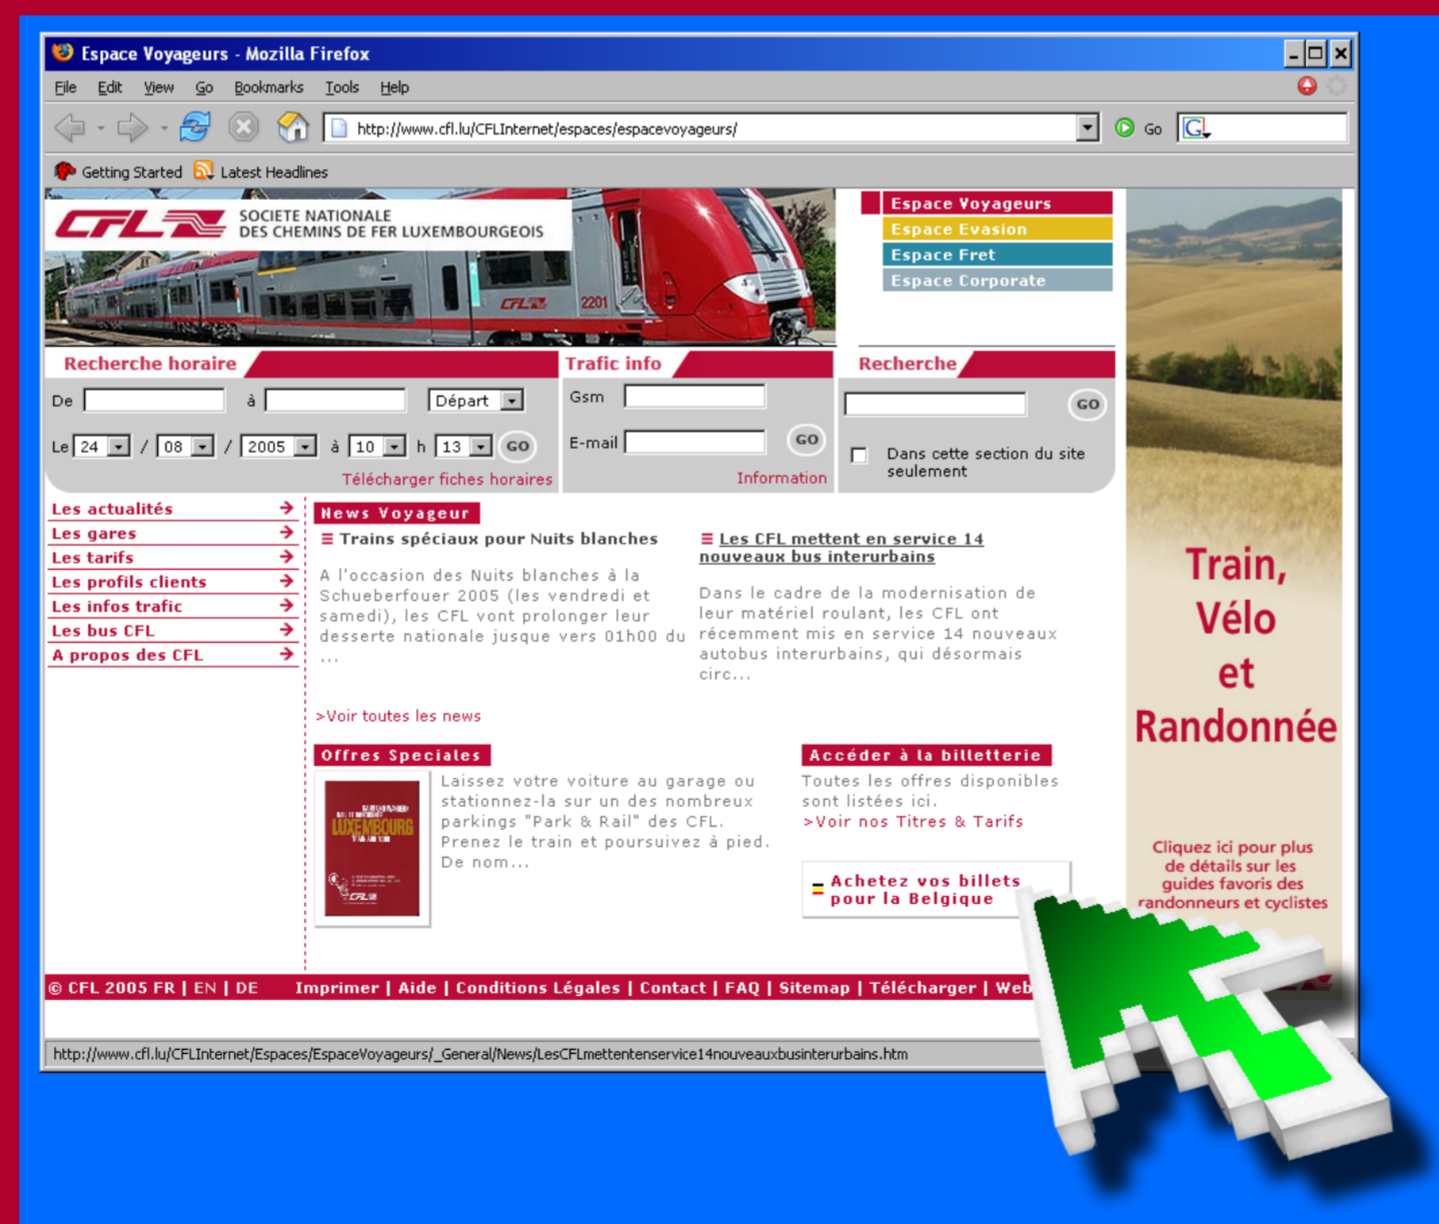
Espace Voyageurs - Mozilla Firefox

File Edit View Go Bookmarks Tools Help

http://www.cfl.lu/CFLInternet/espaces/espacevoyageurs/ Go

Getting Started Latest Headlines

CFL SOCIETE NATIONALE DES CHEMINS DE FER LUXEMBOURGEOIS

Espace Voyageurs
Espace Evasion
Espace Fret
Espace Corporate

Recherche horaire
De à Départ
Le 24 / 08 / 2005 à 10 h 13 GO
Télécharger fiches horaires

Trafic info
Gsm
E-mail GO
Information

Recherche
GO
Dans cette section du site seulement

Les actualités
Les gares
Les tarifs
Les profils clients
Les infos trafic
Les bus CFL
A propos des CFL

News Voyageur

Trains spéciaux pour Nuits blanches

A l'occasion des Nuits blanches à la Schueberfouer 2005 (les vendredi et samedi), les CFL vont prolonger leur desserte nationale jusque vers 01h00 du ...

Les CFL mettent en service 14 nouveaux bus interurbains

Dans le cadre de la modernisation de leur matériel roulant, les CFL ont récemment mis en service 14 nouveaux autobus interurbains, qui désormais circ...

>Voir toutes les news

Offres Speciales

LUXEMBOURG

Laissez votre voiture au garage ou stationnez-la sur un des nombreux parkings "Park & Rail" des CFL. Prenez le train et poursuivez à pied. De nom...

Accéder à la billetterie

Toutes les offres disponibles sont listées ici.
>Voir nos Titres & Tarifs

Achetez vos billets pour la Belgique

Train, Vélo et Randonnée

Cliquez ici pour plus de détails sur les guides favoris des randonneurs et cyclistes

© CFL 2005 FR | EN | DE Imprimer | Aide | Conditions Légales | Contact | FAQ | Sitemap | Télécharger | Web

http://www.cfl.lu/CFLInternet/Espaces/EspaceVoyageurs/_General/News/LesCFLmettentenservice14nouveauxbusinterurbains.htm